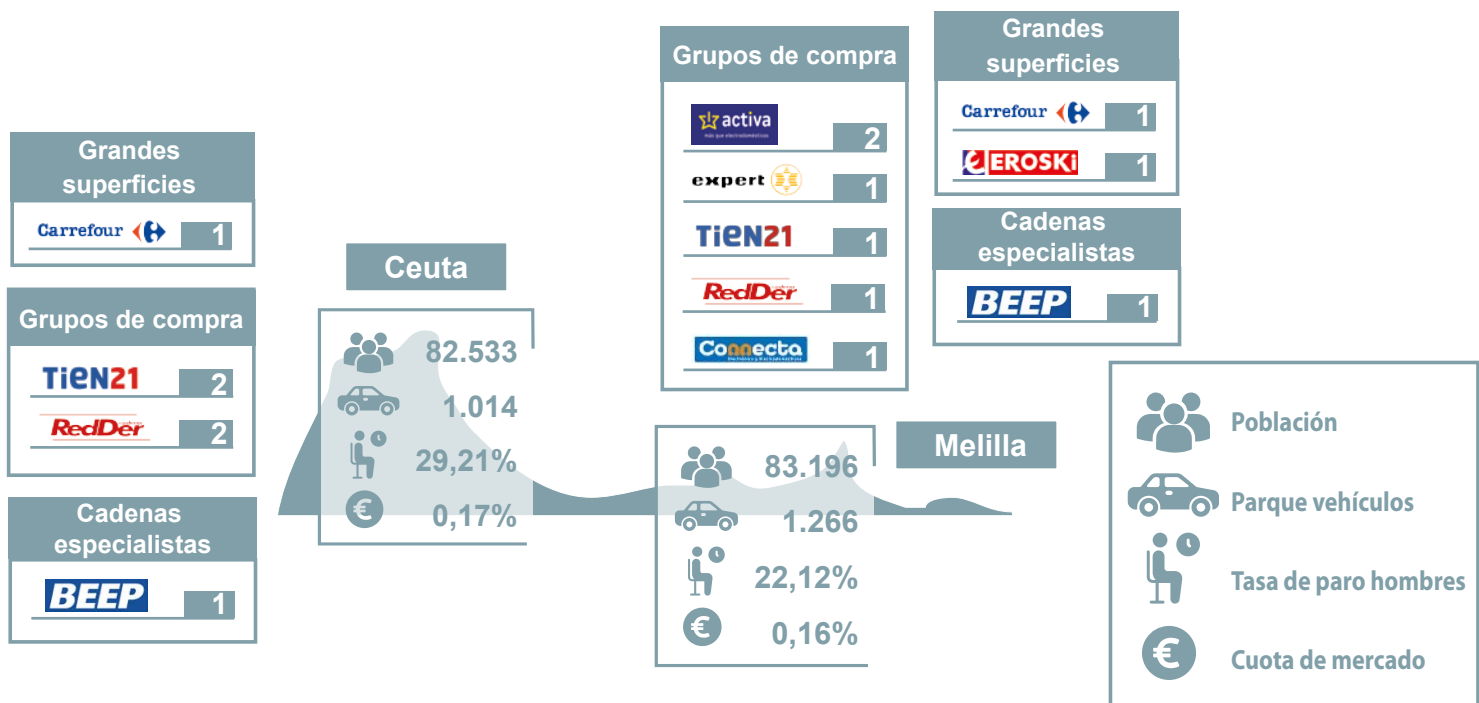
Grandes superficies

Carrefour 1

Grupos de compra

TIEN21 2

RedDer 2

Cadenas especialistas

BEEP 1

Ceuta

82.533

1.014

29,21%

0,17%

Grupos de compra

activa 2

expert 1

TIEN21 1

RedDer 1

Connecta 1

Grandes superficies

Carrefour 1

EROSKI 1

Cadenas especialistas

BEEP 1

Melilla

83.196

1.266

22,12%

0,16%

Población

Parque vehículos

Tasa de paro hombres

Cuota de mercado